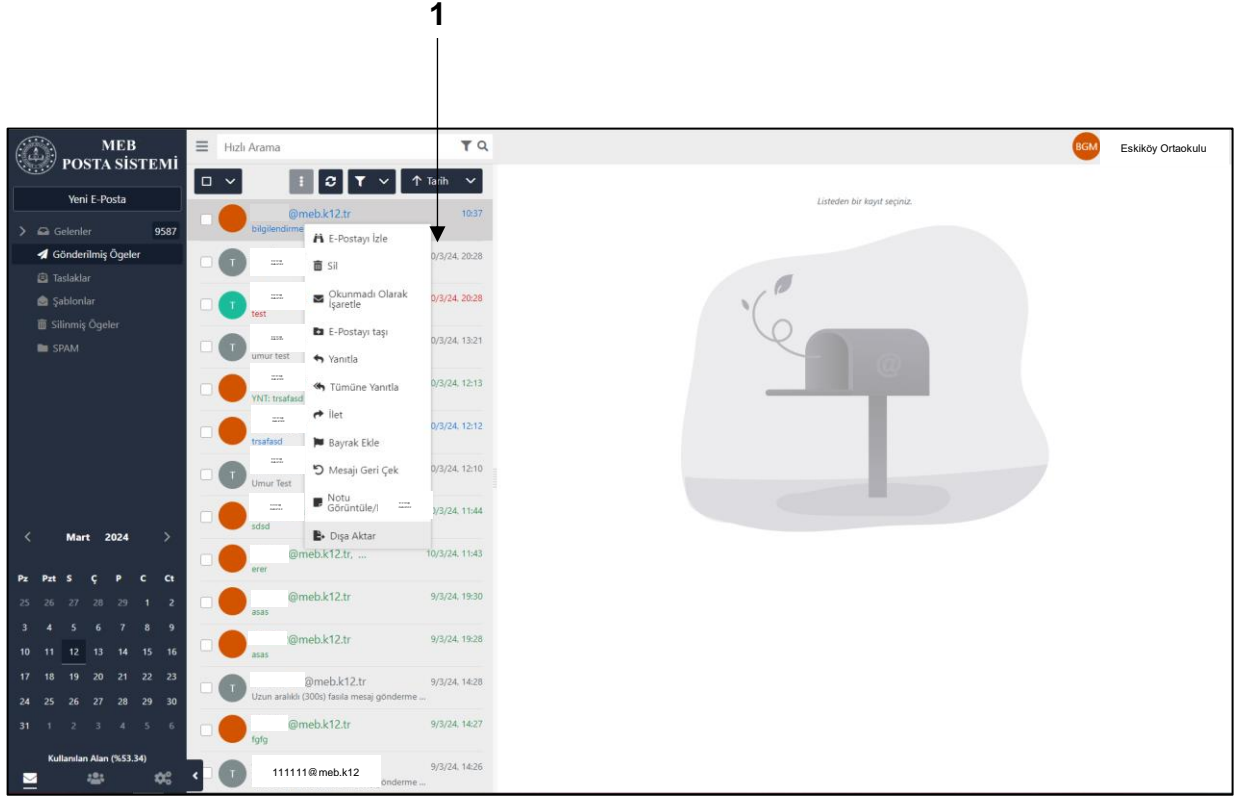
1

MEB POSTA SİSTEMİ

Yeni E-Posta

Gelenler 9587
Gönderilmiş Ögeler
Taslaklar
Şablonlar
Silinmiş Ögeler
SPAM

Mart 2024

| Pz | Pzt | S | Ç | P | C | Ct |
|---|---|---|---|---|---|---|
| 25 | 26 | 27 | 28 | 29 | 1 | 2 |
| 3 | 4 | 5 | 6 | 7 | 8 | 9 |
| 10 | 11 | 12 | 13 | 14 | 15 | 16 |
| 17 | 18 | 19 | 20 | 21 | 22 | 23 |
| 24 | 25 | 26 | 27 | 28 | 29 | 30 |
| 31 | 1 | 2 | 3 | 4 | 5 | 6 |

Kullanılan Alan (%53.34)

Hızlı Arama

Tarih

@meb.k12.tr 10:37
bilgilendirme
0/3/24, 20:28
test 0/3/24, 20:28
umur test 0/3/24, 13:21
YNT: trsafasd 0/3/24, 12:13
trsafasd 0/3/24, 12:12
Umur Test 0/3/24, 12:10
sdsd 0/3/24, 11:44
@meb.k12.tr, ... 10/3/24, 11:43
erer
@meb.k12.tr 9/3/24, 19:30
asas
@meb.k12.tr 9/3/24, 19:28
asas
@meb.k12.tr 9/3/24, 14:28
Uzun aralıklı (300s) fasıla mesaj gönderme ...
@meb.k12.tr 9/3/24, 14:27
fgfg
111111@meb.k12 9/3/24, 14:26
gönderme ...

E-Postayı İzle
Sil
Okunmadı Olarak İşaretle
E-Postayı taşı
Yanıtla
Tümüne Yanıtla
İlet
Bayrak Ekle
Mesajı Geri Çek
Notu Görüntüle/I
Dışa Aktar

BGM Eskiköy Ortaokulu

Listeden bir kayıt seçiniz.